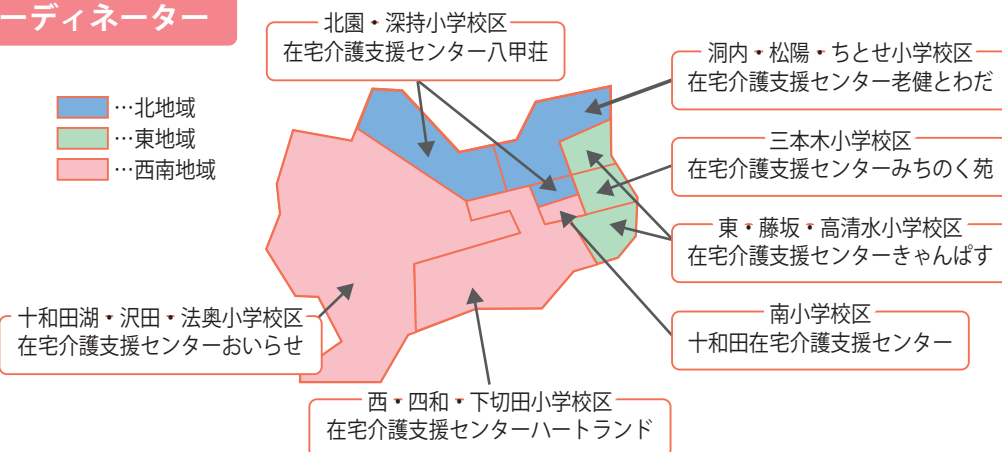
ーディネーター

北園・深持小学校区
在宅介護支援センター八甲荘

洞内・松陽・ちとせ小学校区
在宅介護支援センター老健とわだ

…北地域
…東地域
…西南地域

三本木小学校区
在宅介護支援センターみちのく苑

東・藤坂・高清水小学校区
在宅介護支援センターきゃんぱす

十和田湖・沢田・法奥小学校区
在宅介護支援センターおいらせ

南小学校区
十和田在宅介護支援センター

西・四和・下切田小学校区
在宅介護支援センターハートランド